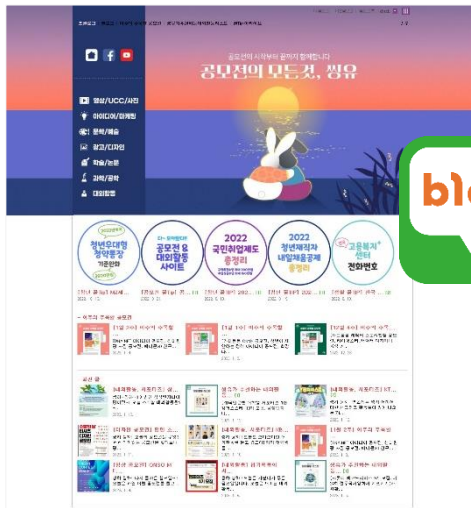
공모전의 시작부터 끝까지 함께합니다
공모전의 모든것, 씽유

영상/UCC/사진
아이디어/마케팅
문학/예술
광고/디자인
학술/논문
과학/공학
대외활동

청년우대형 청약통장
공모전 & 대외활동 사이트
2022 국민취업제도 총정리
2022 청년재직자 내일채움공제 총정리
고용복지+센터 전화번호

bl